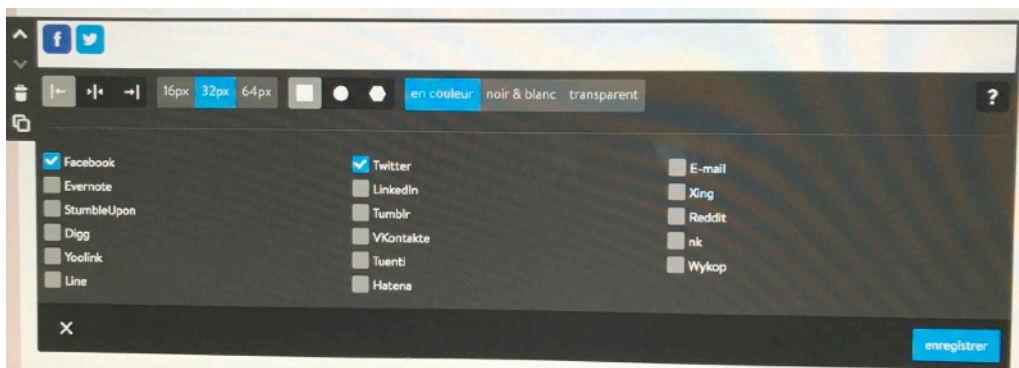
f

16px 32px 64px

en couleur noir & blanc transparent

?

Facebook
Evernote
StumbleUpon
Digg
Yoolink
Line

Twitter
LinkedIn
Tumblr
VKontakte
Tuenti
Hatena

E-mail
Xing
Reddit
nk
Wykop

×

enregistrer